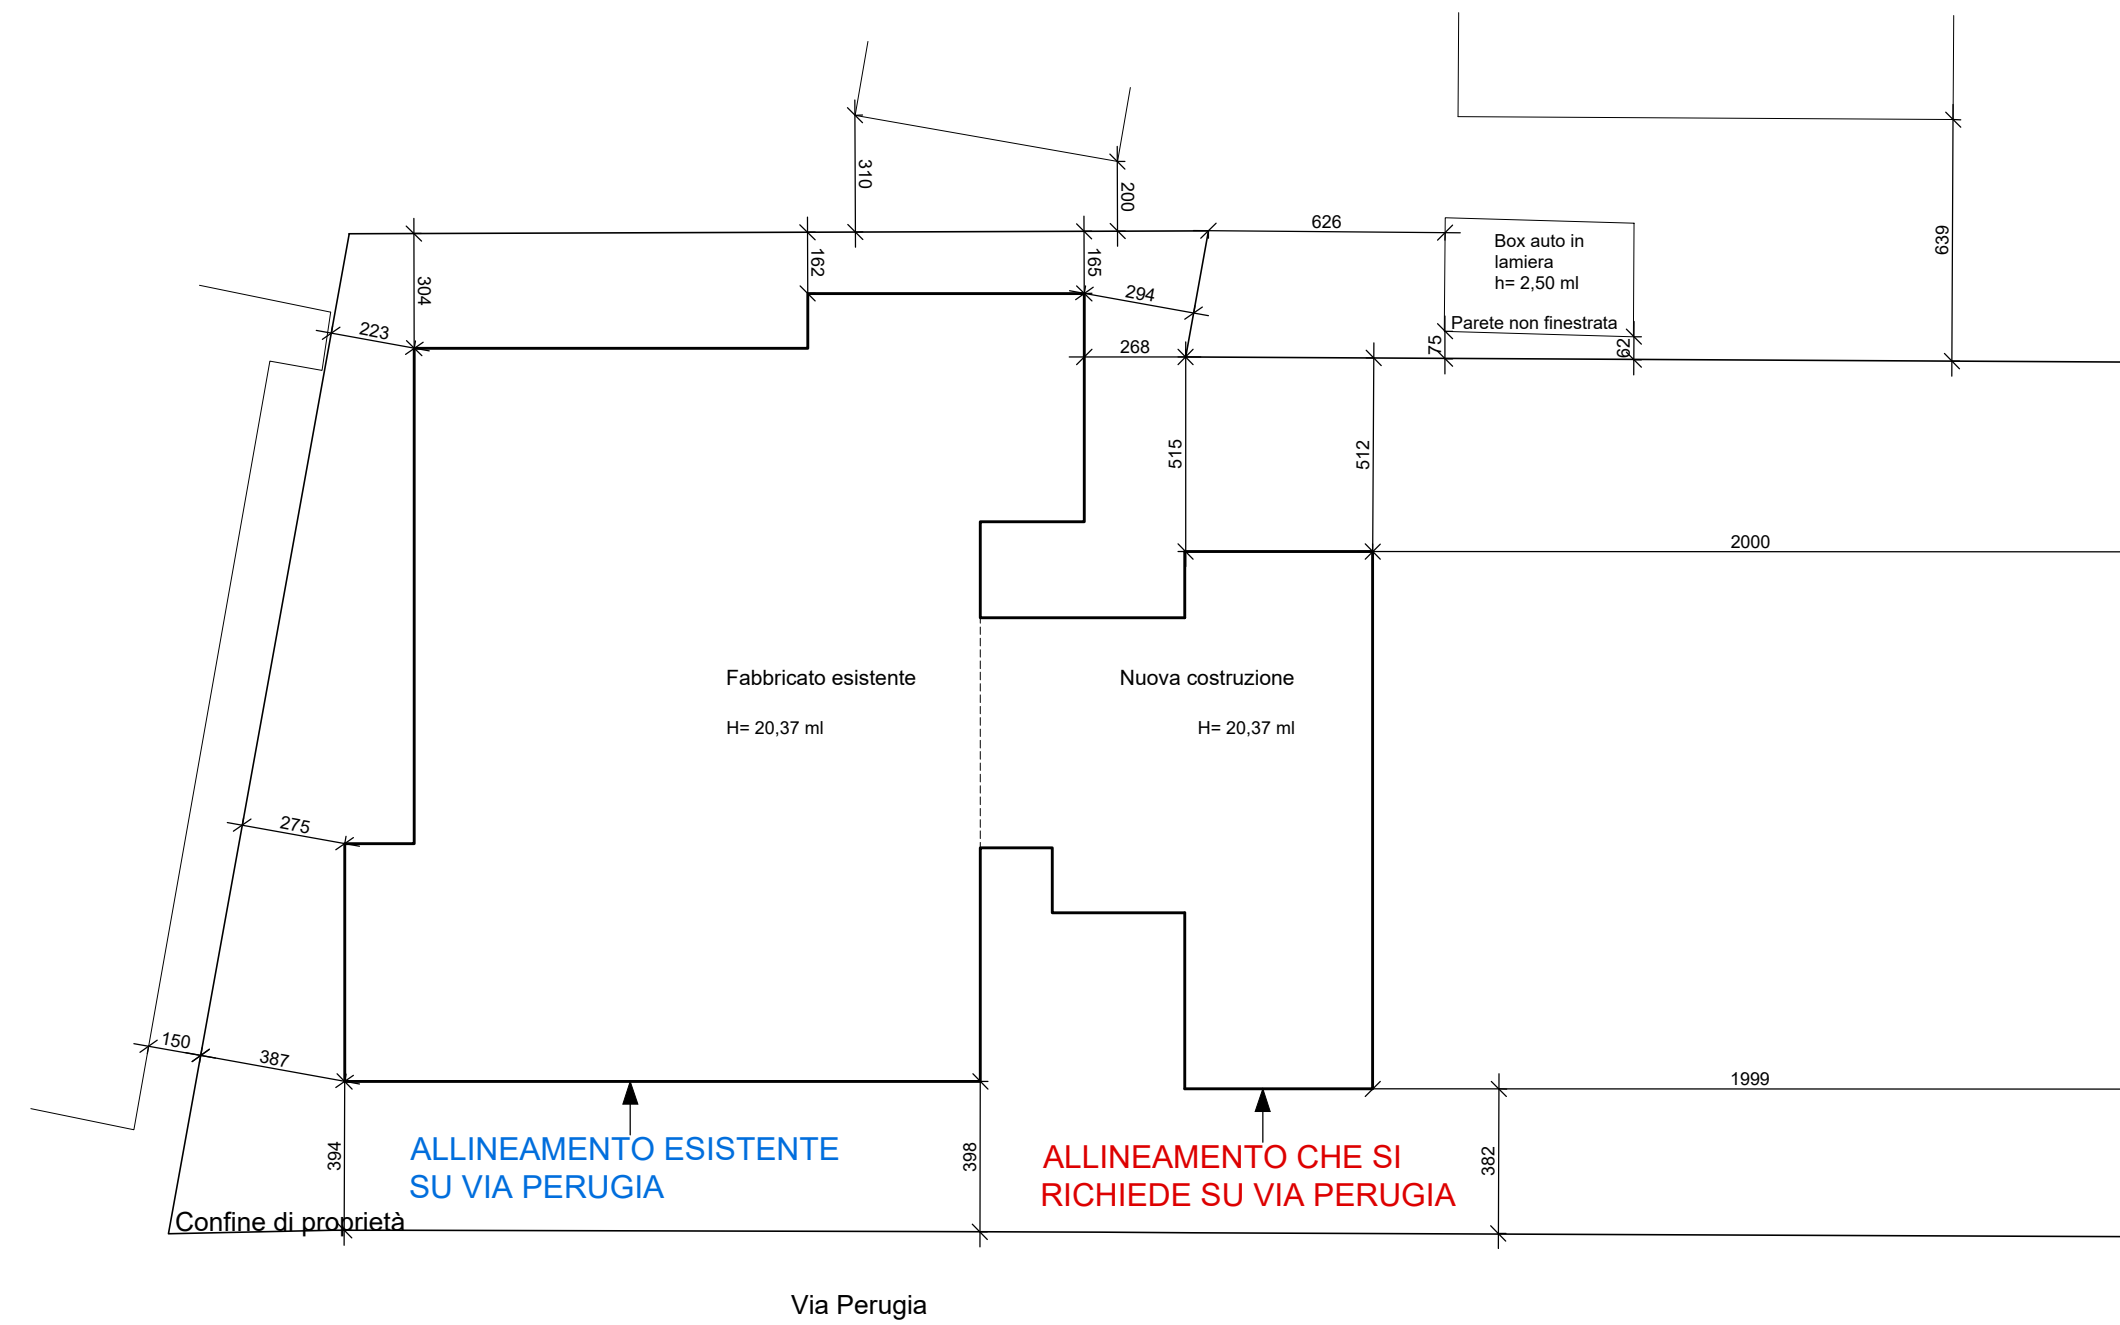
310

200

626

Box auto in lamiera h= 2,50 ml

639

304

162

165

294

223

Parete non finestrata

268

75

62

515

512

2000

Fabbricato esistente

H= 20,37 ml

Nuova costruzione

H= 20,37 ml

275

150

387

1999

394

ALLINEAMENTO ESISTENTE SU VIA PERUGIA

398

ALLINEAMENTO CHE SI RICHIEDE SU VIA PERUGIA

382

Confine di proprietà

Via Perugia